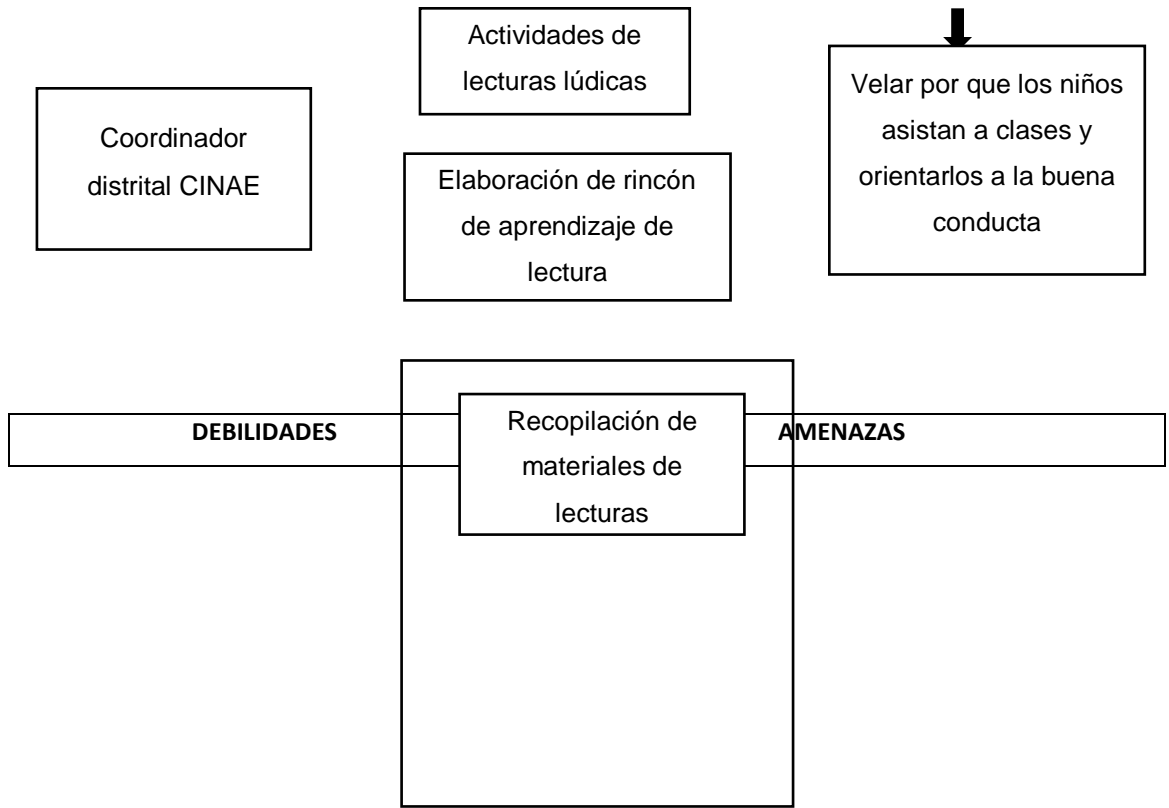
Actividades de lecturas lúdicas

Coordinador distrital CINAE

Elaboración de rincón de aprendizaje de lectura

Velar por que los niños asistan a clases y orientarlos a la buena conducta

DEBILIDADES

Recopilación de materiales de lecturas

AMENAZAS